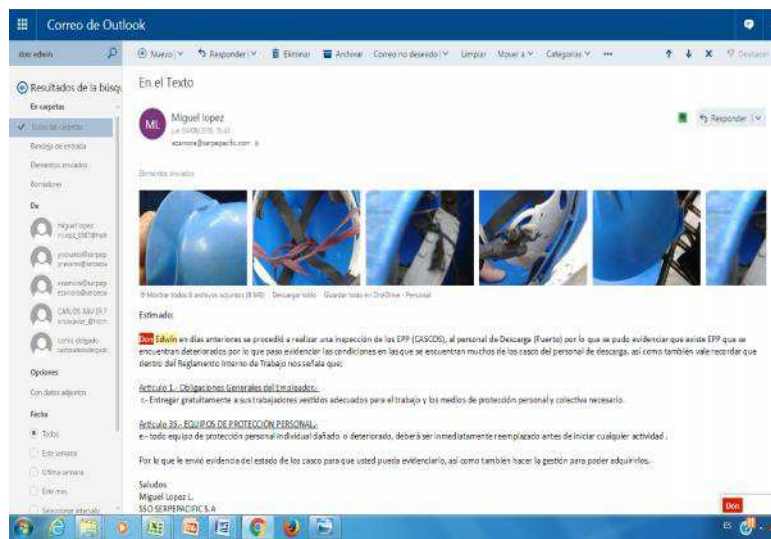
Correo de Outlook

don edwin

Nuevo | Responder | Eliminar | Archivar | Correo no deseado | Limpiar | Mover a | Categorías | •••

Resultados de la búsqueda

En carpetas

Todas las carpetas

Bandeja de entrada

Elementos enviados

Borradores

De

miguel lopez

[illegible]

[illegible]

CARLOS JAVIER

Lorito delgado

Opciones

Con datos adjuntos

Fecha

Todos

Esta semana

Última semana

Este mes

Seleccionar intervalo

En el Texto

Miguel lopez

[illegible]

Responder

Elementos enviados

Mostrar todos 6 archivos adjuntos (6 MB) · Descargar todo · Guardar todo en OneDrive - Personal

Estimado:

Don Edwin en días anteriores se procedió a realizar una inspección de los EPP (CASCOS), al personal de Descarga (Puerto) por lo que se pudo evidenciar que existe EPP que se encuentran deteriorados por lo que paso evidenciar las condiciones en las que se encuentran muchos de los casco del personal de descarga, así como también vale recordar que dentro del Reglamento Interno de Trabajo nos señala que;

Artículo 1.- Obligaciones Generales del Empleador.-

c.- Entregar gratuitamente a sus trabajadores vestidos adecuados para el trabajo y los medios de protección personal y colectiva necesario.

Artículo 35.- EQUIPOS DE PROTECCIÓN PERSONAL.-

e.- todo equipo de protección personal individual dañado o deteriorado, deberá ser inmediatamente reemplazado antes de iniciar cualquier actividad .

Por lo que le envió evidencia del estado de los casco para que usted pueda evidenciarlo, así como también hacer la gestión para poder adquirirlos.

Saludos
Miguel Lopez L.
SSO SERPEPACIFIC S.A

Don

ES